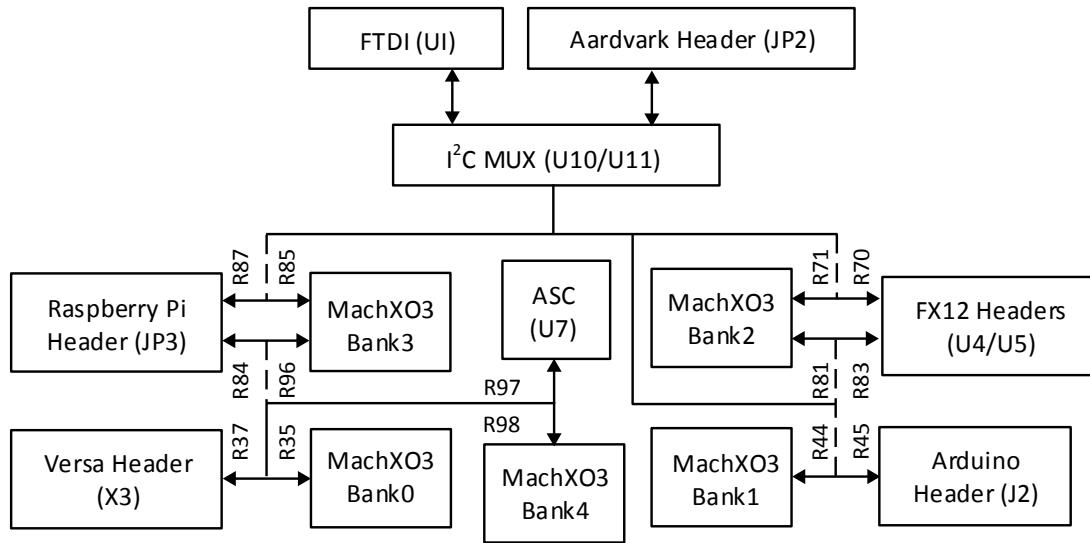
FTDI (UI)

Aardvark Header (JP2)

$I^2C$ MUX (U10/U11)

R87

R85

Raspberry Pi Header (JP3)

MachXO3 Bank3

ASC (U7)

MachXO3 Bank2

R71

R70

FX12 Headers (U4/U5)

R84

R96

R97

R81

R83

R98

R37

R35

Versa Header (X3)

MachXO3 Bank0

MachXO3 Bank4

MachXO3 Bank1

R44

R45

Arduino Header (J2)